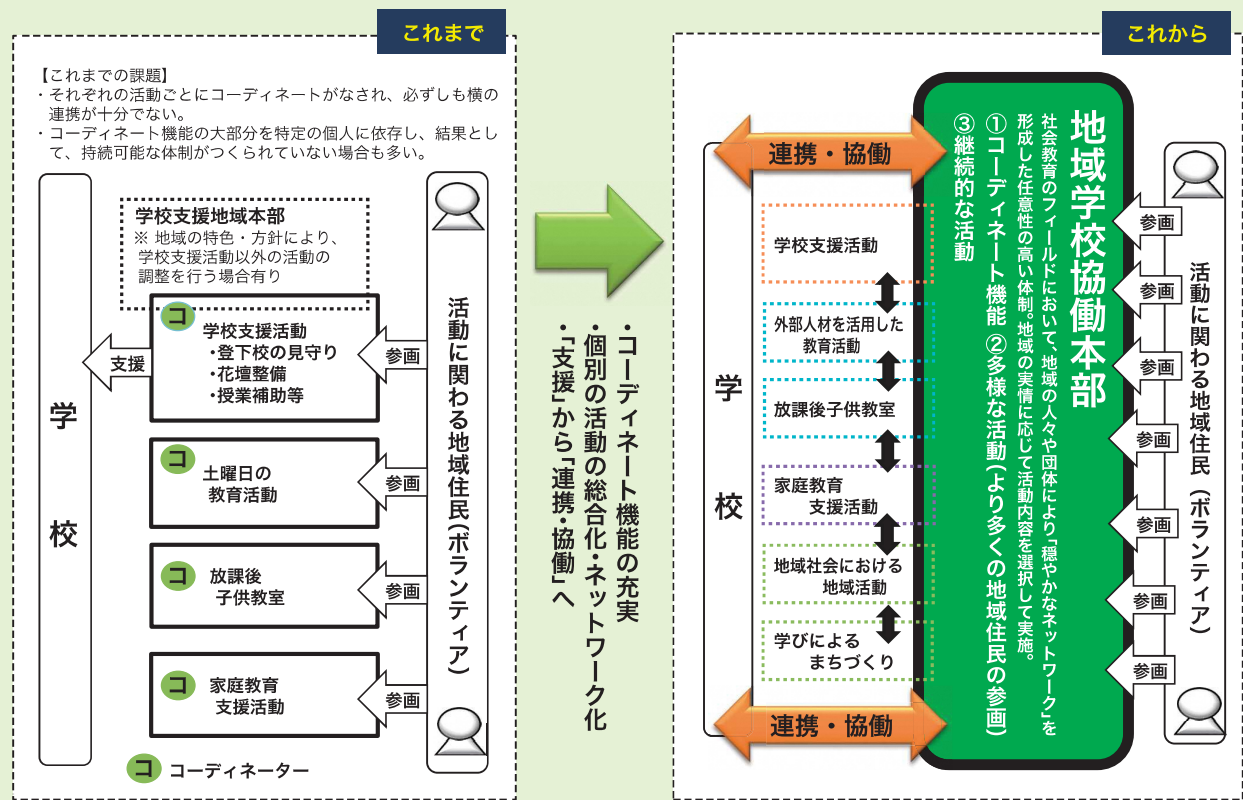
これまで

【これまでの課題】
・それぞれの活動ごとにコーディネートがなされ、必ずしも横の連携が十分でない。
・コーディネート機能の大部分を特定の個人に依存し、結果として、持続可能な体制がつくられていない場合も多い。

学校

学校支援地域本部
※ 地域の特色・方針により、学校支援活動以外の活動の調整を行う場合有り

支援

コ 学校支援活動
・登下校の見守り
・花壇整備
・授業補助等

コ 土曜日の教育活動

コ 放課後子供教室

コ 家庭教育支援活動

参画
参画
参画
参画

活動に関わる地域住民(ボランティア)

コ コーディネーター

・コーディネート機能の充実
・個別の活動の総合化・ネットワーク化
・「支援」から「連携・協働」へ

これから

学校

連携・協働

学校支援活動
外部人材を活用した教育活動
放課後子供教室
家庭教育支援活動
地域社会における地域活動
学びによるまちづくり

連携・協働

地域学校協働本部
社会教育のフィールドにおいて、地域の人々や団体により「穏やかなネットワーク」を形成した任意性の高い体制。地域の実情に応じて活動内容を選択して実施。
①コーディネート機能 ②多様な活動(より多くの地域住民の参画)
③継続的な活動

参画
参画
参画
参画
参画
参画
参画

活動に関わる地域住民(ボランティア)